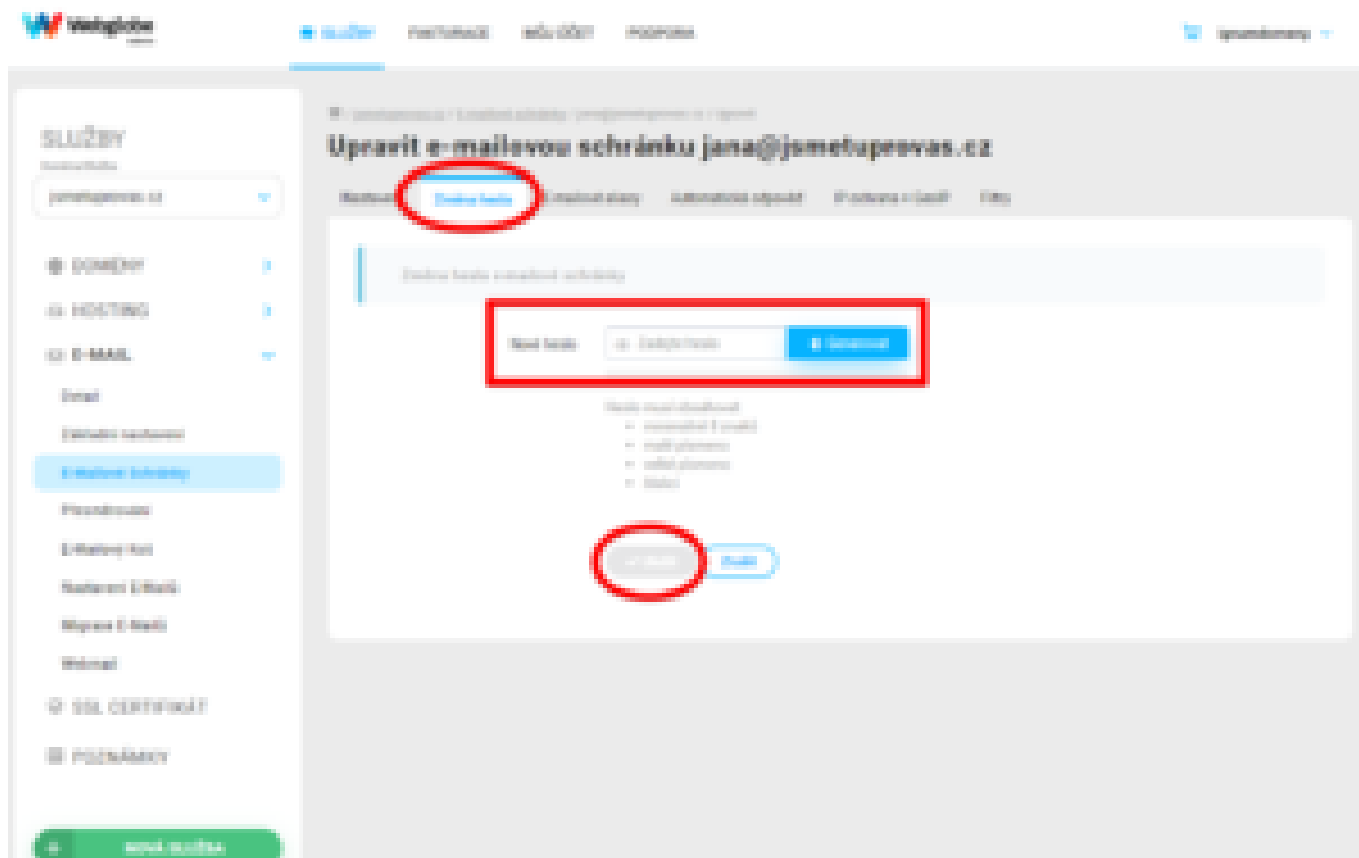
Websupport

SLUŽBY FAKTURACE MŮJ ÚČET PODPORA

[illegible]

SLUŽBY

jsmetuprovas.cz

DOMÉNY

HOSTING

E-MAIL

Detail

Základní nastavení

E-Mailové schránky

Přesměrování

E-Mailové koš

Nastavení E-Mailů

Migrace E-Mailů

Webmail

SSL CERTIFIKÁT

POZNÁMKY

NOVÁ SLUŽBA

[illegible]

Upravit e-mailovou schránku jana@jsmetuprovas.cz

Nastavení Změna hesla E-mailové aliasy Automatická odpověď IP ochrana + GeoIP Filtry

Změna hesla e-mailové schránky

Nové heslo Zadejte heslo Generovat

Heslo musí obsahovat:
• minimálně 8 znaků
• malé písmeno
• velké písmeno
• číslici

Uložit Zrušit